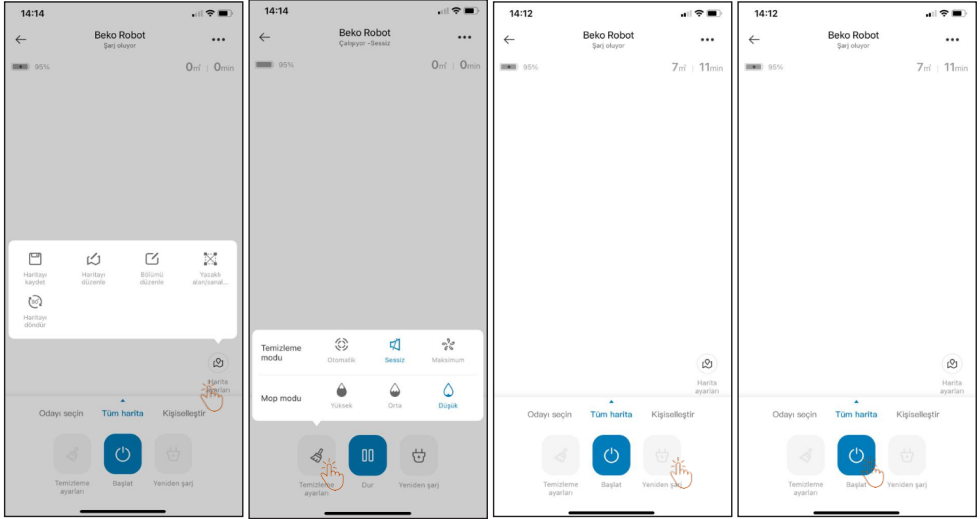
14:14
Beko Robot
Şarj oluyor
•••
95%
0m² | 0min
Haritayı kaydet
Haritayı düzenle
Bölümü düzenle
Yasaklı alan/sanal...
Haritayı döndür
Harita ayarları
Odayı seçin
Tüm harita
Kişiselleştir
Temizleme ayarları
Başlat
Yeniden şarj

14:14
Beko Robot
Çalışıyor -Sessiz
•••
95%
0m² | 0min
Temizleme modu
Otomatik
Sessiz
Maksimum
Mop modu
Yüksek
Orta
Düşük
Temizleme ayarları
Dur
Yeniden şarj

14:12
Beko Robot
Şarj oluyor
•••
95%
7m² | 11min
Harita ayarları
Odayı seçin
Tüm harita
Kişiselleştir
Temizleme ayarları
Başlat
Yeniden şarj

14:12
Beko Robot
Şarj oluyor
•••
95%
7m² | 11min
Harita ayarları
Odayı seçin
Tüm harita
Kişiselleştir
Temizleme ayarları
Başlat
Yeniden şarj